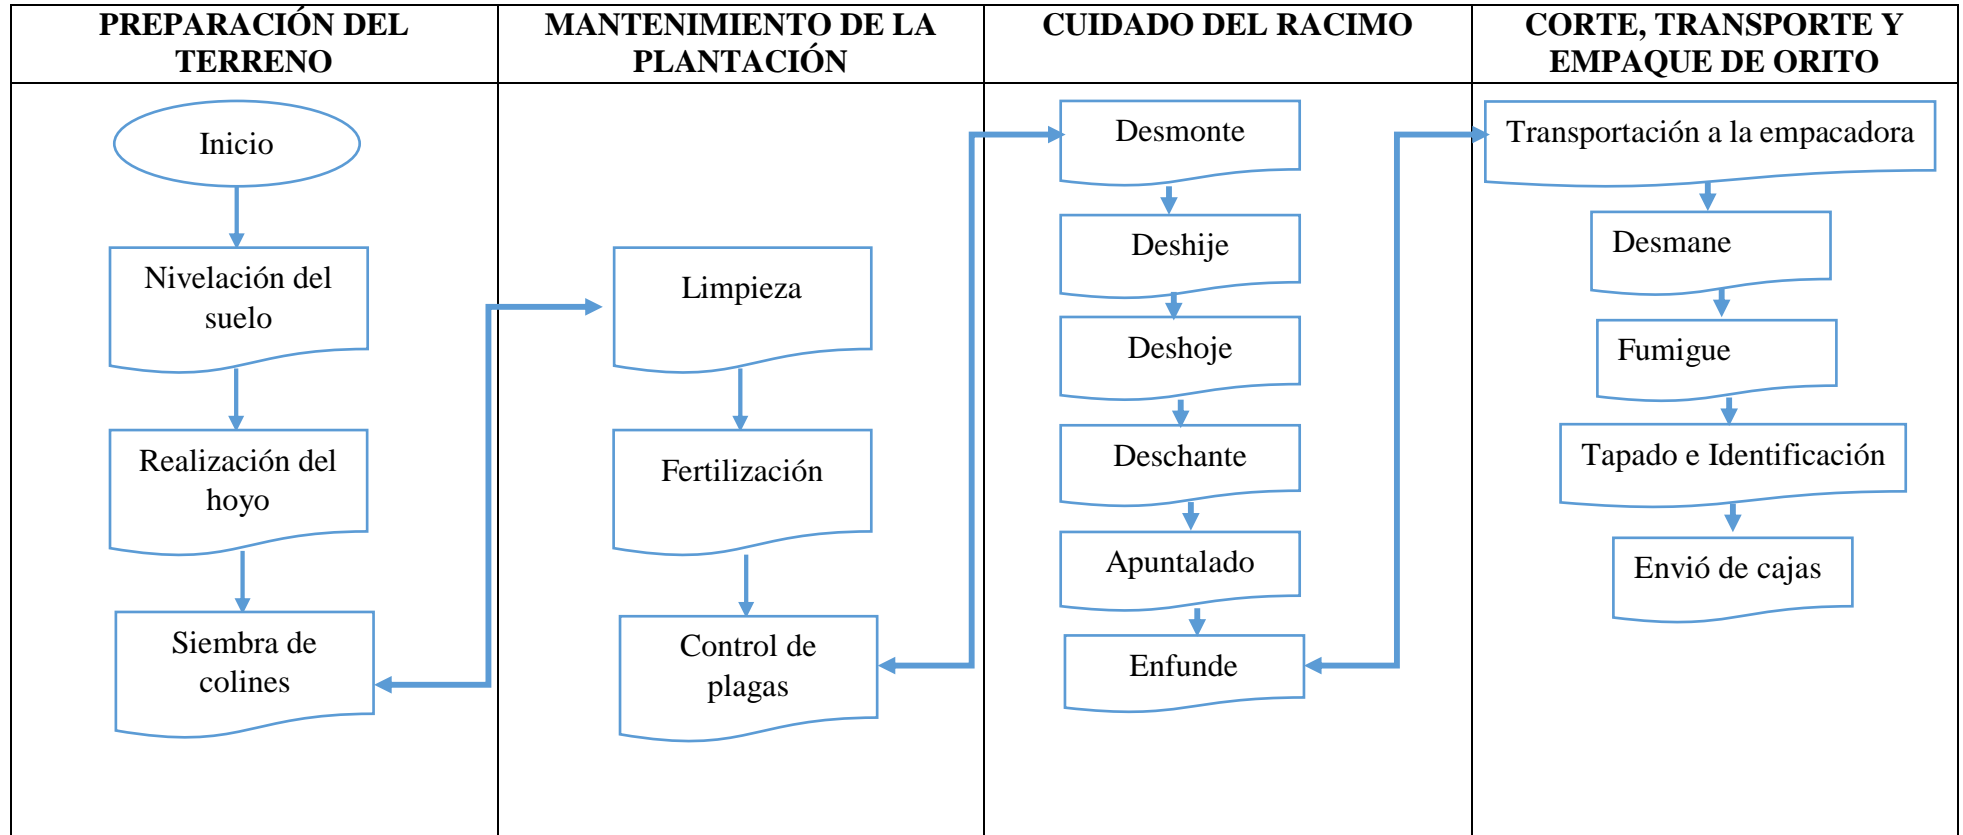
| PREPARACIÓN DEL TERRENO | MANTENIMIENTO DE LA PLANTACIÓN | CUIDADO DEL RACIMO | CORTE, TRANSPORTE Y EMPAQUE DE ORITO |
|---|---|---|---|
| Inicio | Limpieza | Desmonte | Transportación a la empacadora |
| Nivelación del suelo | Fertilización | Deshije | Desmane |
| Realización del hoyo | Control de plagas | Deshoje | Fumigue |
| Siembra de colines | | Deschante | Tapado e Identificación |
| | | Apuntalado | Envió de cajas |
| | | Enfunde | |